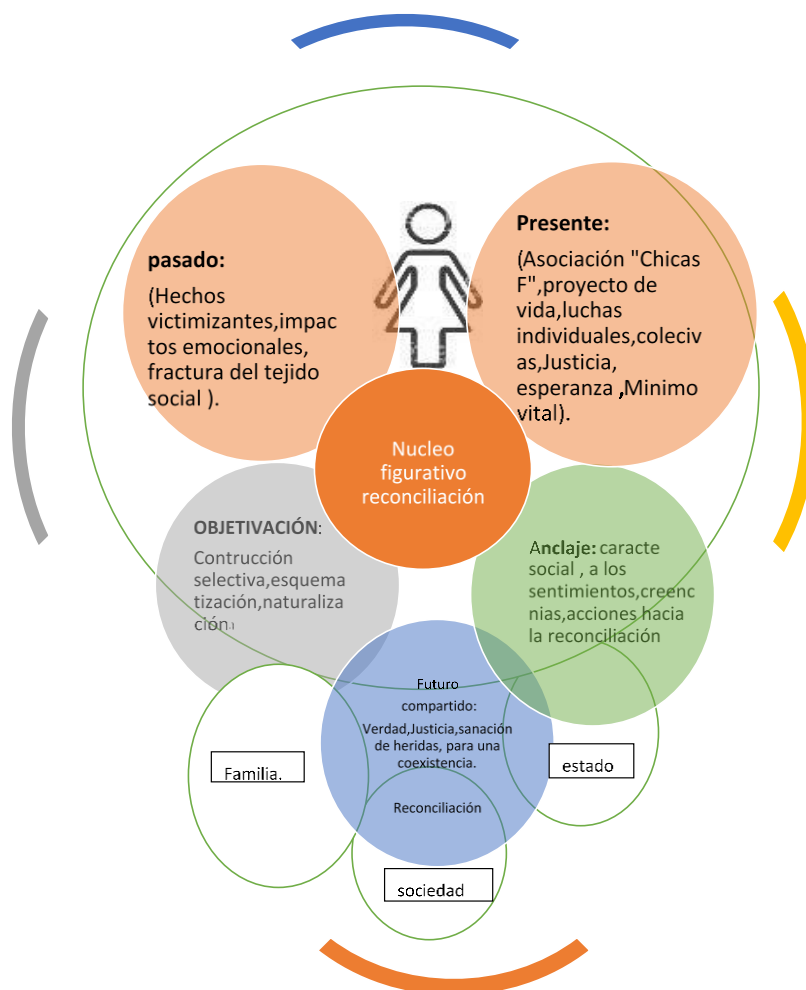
pasado:

(Hechos victimizantes,impactos emocionales, fractura del tejido social ).

Presente:

(Asociación "Chicas F",proyecto de vida,luchas individuales,colecivas,Justicia, esperanza ,Minimo vital).

Nucleo figurativo reconciliación

OBJETIVACIÓN:
Contrucción selectiva,esquematización,naturalización.

Anclaje: caracte social , a los sentimientos,creencnias,acciones hacia la reconciliación

Futuro compartido:
Verdad,Justicia,sanación de heridas, para una coexistencia.

Reconciliación

Familia.

estado

sociedad